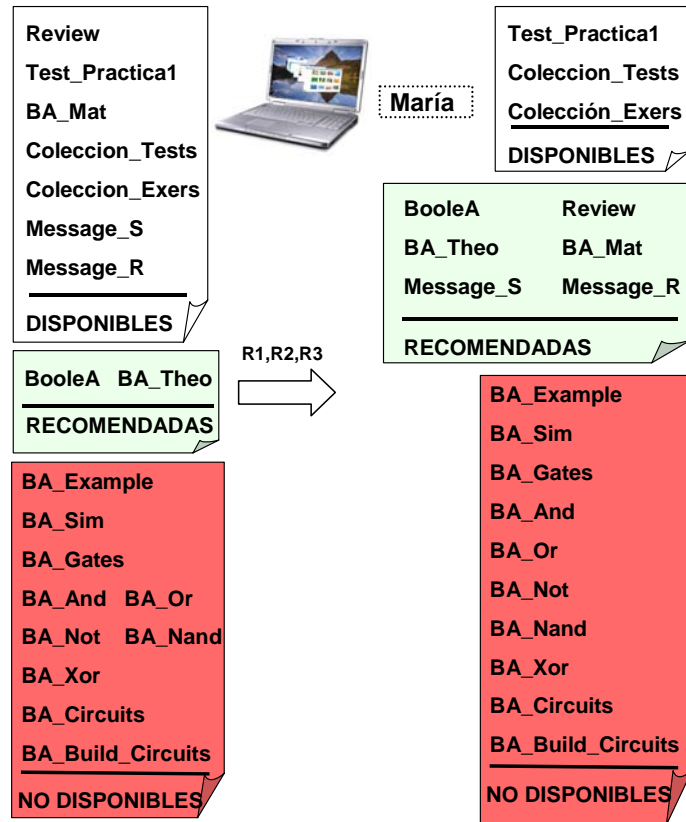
Review
Test_Practica1
BA_Mat
Coleccion_Tests
Coleccion_Exers
Message_S
Message_R
DISPONIBLES

BooleA BA_Theo
RECOMENDADAS

BA_Example
BA_Sim
BA_Gates
BA_And BA_Or
BA_Not BA_Nand
BA_Xor
BA_Circuits
BA_Build_Circuits
NO DISPONIBLES

María

R1,R2,R3

Test_Practica1
Coleccion_Tests
Colección_Exers
DISPONIBLES

BooleA Review
BA_Theo BA_Mat
Message_S Message_R
RECOMENDADAS

BA_Example
BA_Sim
BA_Gates
BA_And
BA_Or
BA_Not
BA_Nand
BA_Xor
BA_Circuits
BA_Build_Circuits
NO DISPONIBLES